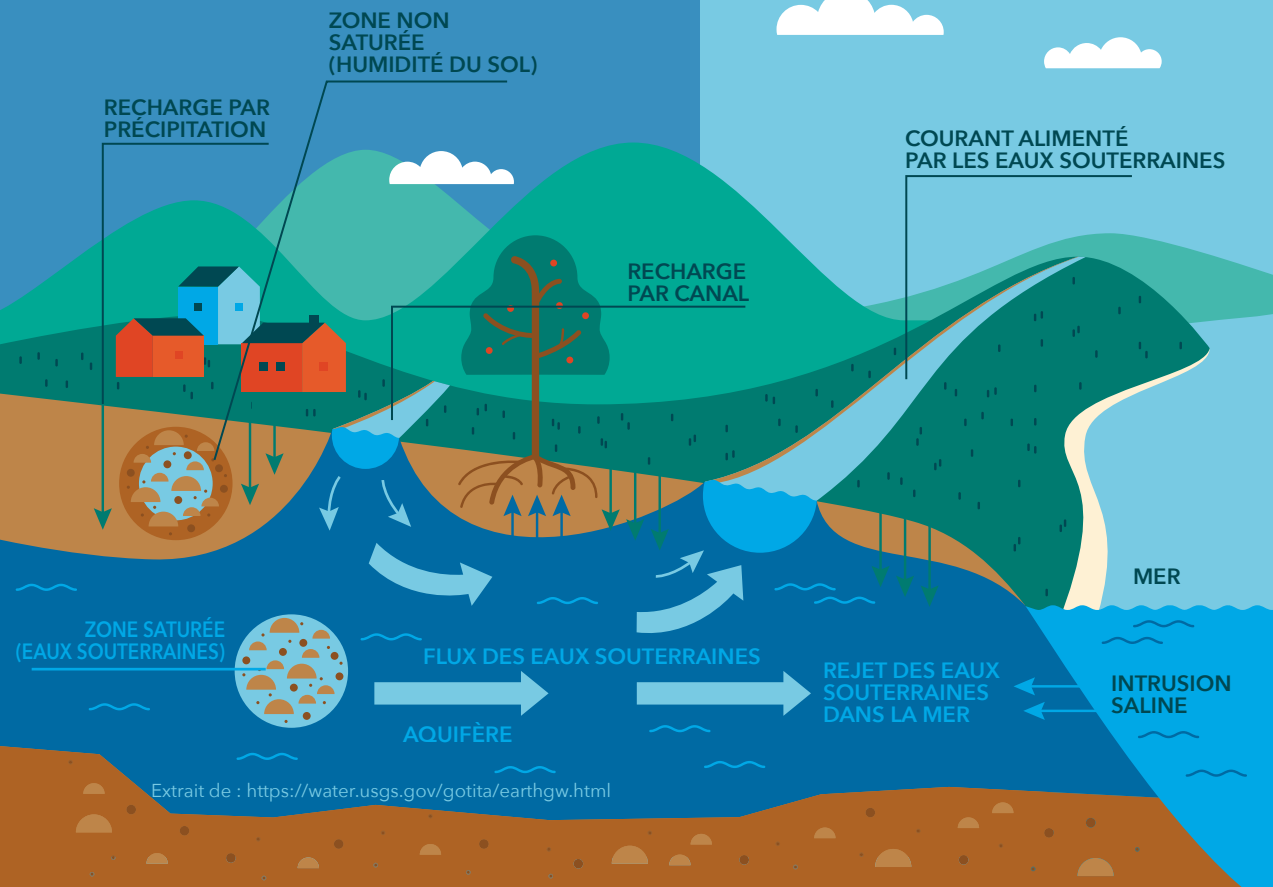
ZONE NON SATURÉE (HUMIDITÉ DU SOL)

RECHARGE PAR PRÉCIPITATION

COURANT ALIMENTÉ PAR LES EAUX SOUTERRAINES

RECHARGE PAR CANAL

MER

ZONE SATURÉE (EAUX SOUTERRAINES)

FLUX DES EAUX SOUTERRAINES

REJET DES EAUX SOUTERRAINES DANS LA MER

INTRUSION SALINE

AQUIFÈRE

Extrait de : https://water.usgs.gov/gotita/earthgw.html